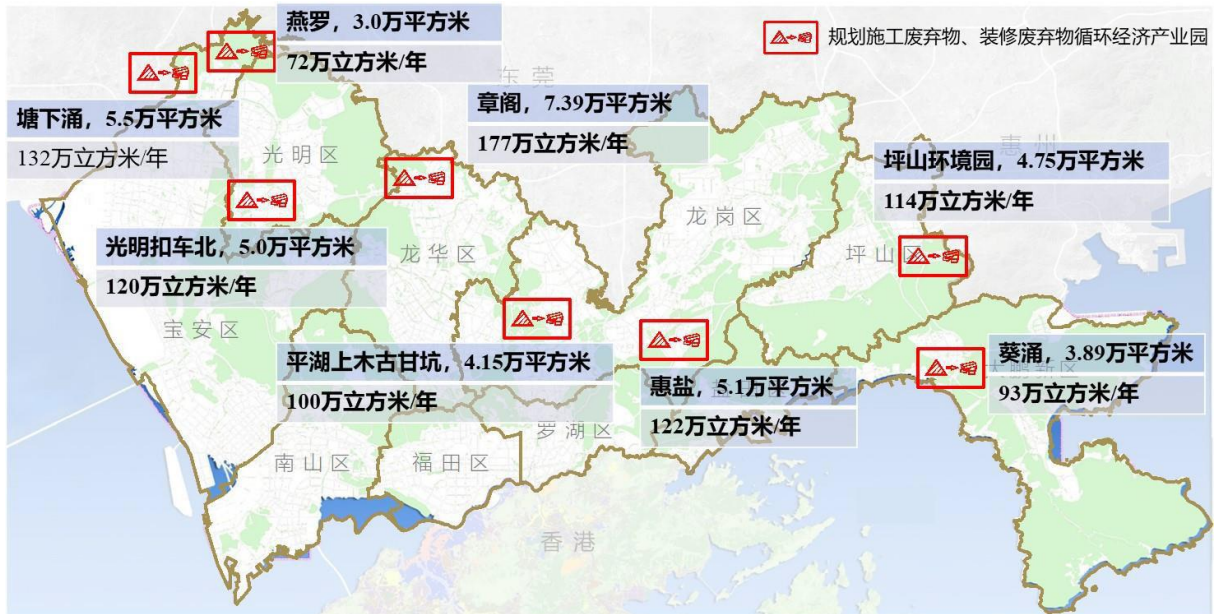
燕罗，3.0万平方米
72万立方米/年

规划施工废弃物、装修废弃物循环经济产业园

东莞

塘下涌，5.5万平方米
132万立方米/年

章阁，7.39万平方米
177万立方米/年

光明区

惠州

坪山环境园，4.75万平方米
114万立方米/年

龙岗区

光明扣车北，5.0万平方米
120万立方米/年

龙华区

坪山区

宝安区

平湖上木古甘坑，4.15万平方米
100万立方米/年

惠盐，5.1万平方米
122万立方米/年

葵涌，3.89万平方米
93万立方米/年

大鹏新区

罗湖区

南山区

福田区

香港